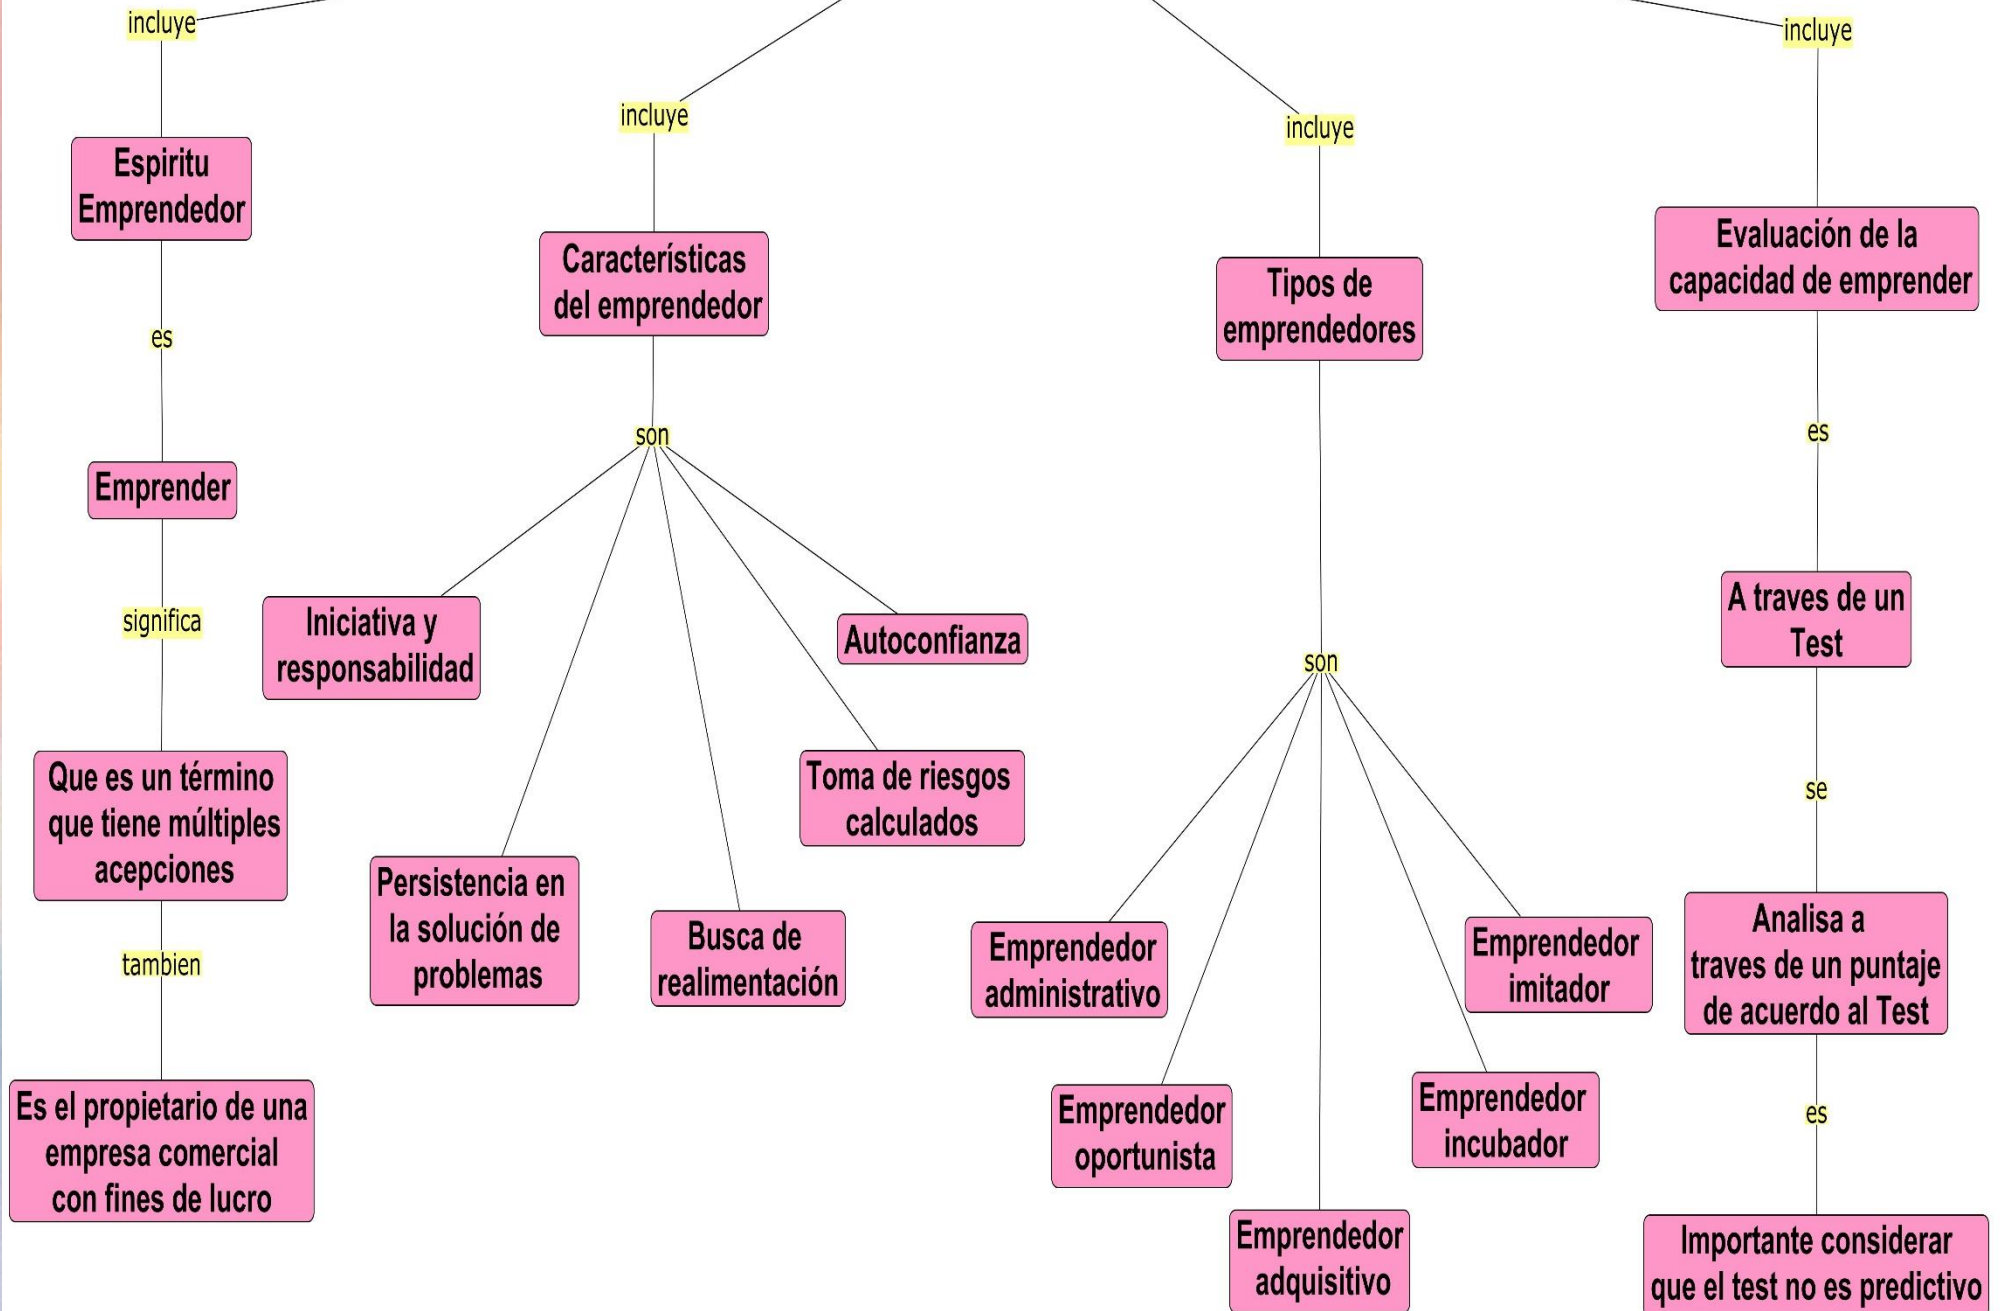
incluye

Espiritu Emprendedor

es

Emprender

significa

Que es un término que tiene múltiples acepciones

tambien

Es el propietario de una empresa comercial con fines de lucro

incluye

Características del emprendedor

son

Iniciativa y responsabilidad

Autoconfianza

Toma de riesgos calculados

Persistencia en la solución de problemas

Busca de realimentación

incluye

Tipos de emprendedores

son

Emprendedor administrativo

Emprendedor imitador

Emprendedor oportunista

Emprendedor incubador

Emprendedor adquisitivo

incluye

Evaluación de la capacidad de emprender

es

A traves de un Test

se

Analisa a traves de un puntaje de acuerdo al Test

es

Importante considerar que el test no es predictivo